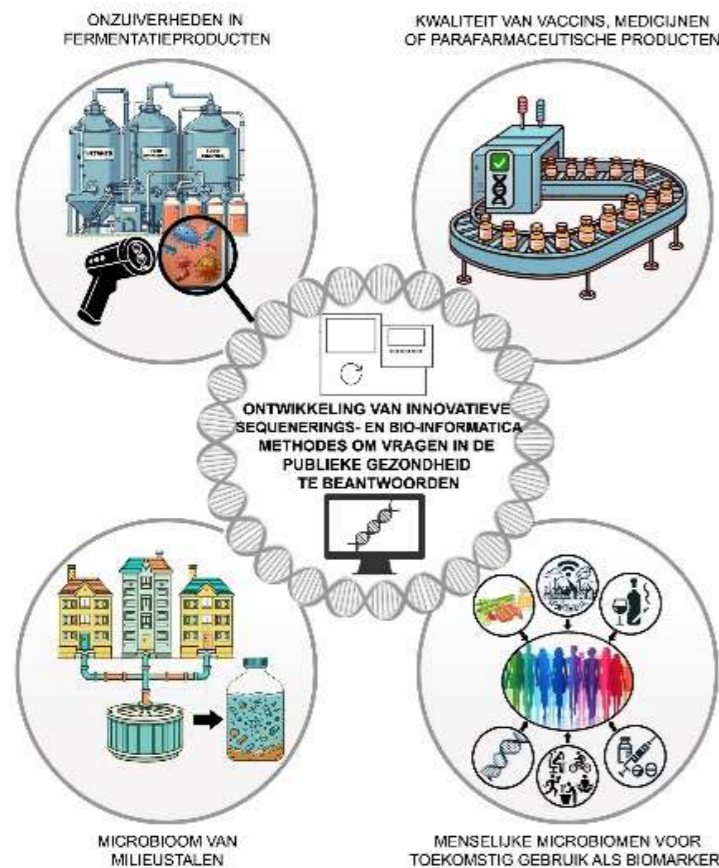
ONZUIVERHEDEN IN FERMENTATIEPRODUCTEN

KWALITEIT VAN VACCINS, MEDICIJNEN OF PARAFARMACEUTISCHE PRODUCTEN

ONTWIKKELING VAN INNOVATIEVE SEQUENERINGS- EN BIO-INFORMATICA METHODES OM VRAGEN IN DE PUBLIEKE GEZONDHEID TE BEANTWOORDEN

MICROBIOOM VAN MILIEUSTALEN

MENSELIJKE MICROBIOMEN VOOR TOEKOMSTIG GEBRUIK ALS BIOMARKER